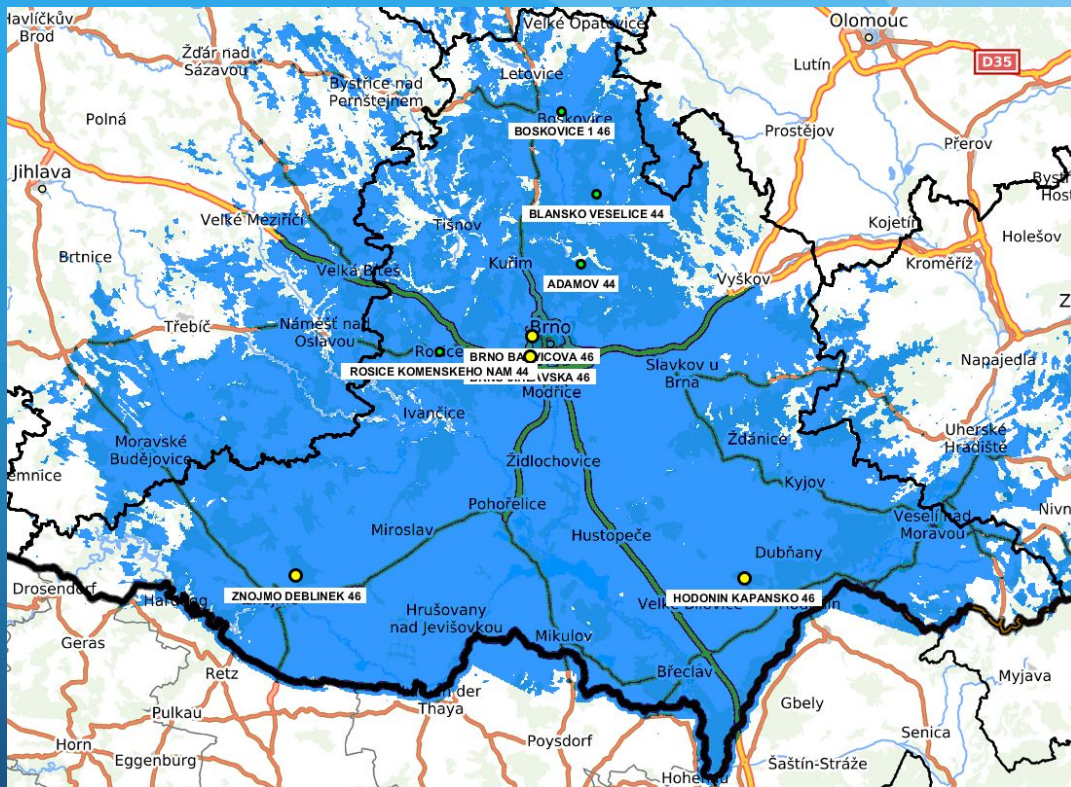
Havlíčkův Brod
Žďár nad Sázavou
Velké Opatovice
Olomouc
Lutín
D35
Bystřice nad Pernštejnem
Letovice
Boskovice
BOSKOVICE 1 46
Polná
Prostějov
Přerov
Jihlava
BLANSKO VESELICE 44
Velké Meziříčí
Tišnov
Kojetín
Bystř
Host
Holešov
Brtnice
Kuřim
ADAMOV 44
Vyškov
Kroměříž
Velká Bíteš
Třebíč
Náměšť nad Oslavou
Brno
Rosice
BRNO BARVICOVA 46
ROSICE KOMENSKEHO NAM 44
BRNO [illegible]VSKA 46
Slavkov u Brna
Napajedla
Modřice
Ivančice
Uherské Hradiště
Ždánice
Moravské Budějovice
Židlochovice
emnice
Kyjov
Pohořelice
Miroslav
Hustopeče
Veselí nad Moravou
Nivn
Dubňany
ZNOJMO DEBLINEK 46
HODONIN KAPANSKO 46
Drosendorf
Hardegg
Hrušovany nad Jevišovkou
Velké Bílovice
Hodonín
Geras
Mikulov
Retz
Břeclav
Myjava
Laa an der Thaya
Gbely
Pulkau
Horn
Poysdorf
Senica
Eggenburg
Hohenau
Šaštín-Stráže